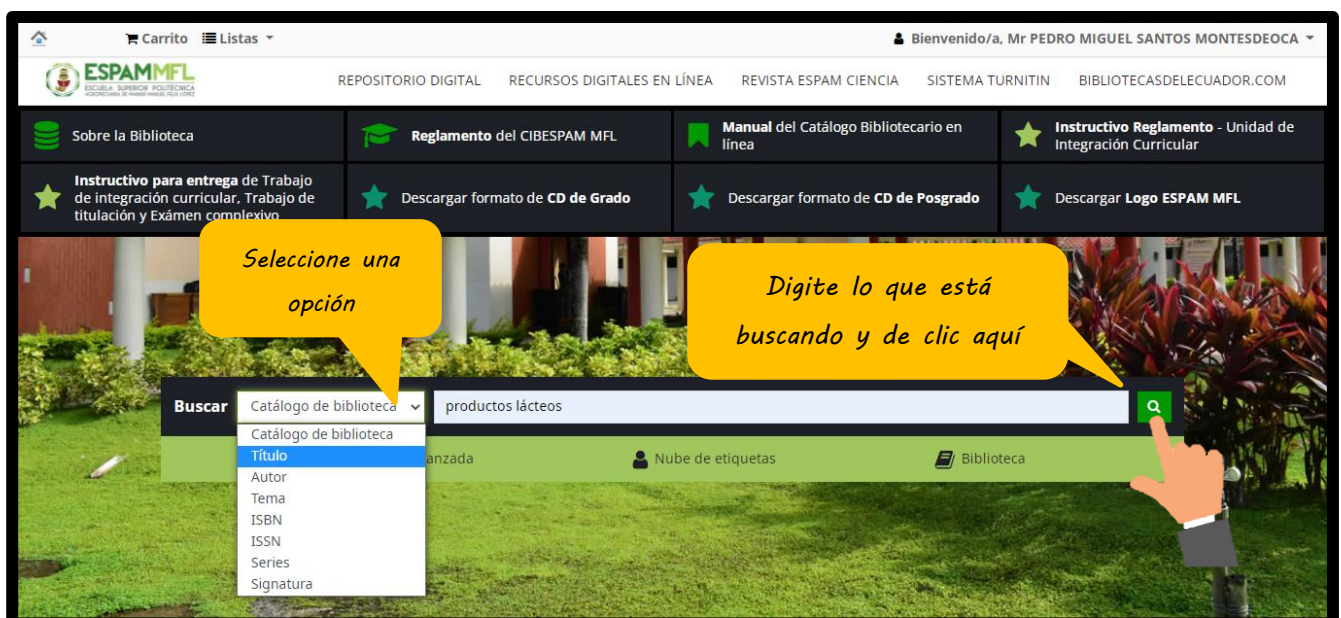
Carrito Listas

Bienvenido/a, Mr PEDRO MIGUEL SANTOS MONTESDEOCA

ESPAMMFL
ESCUELA SUPERIOR POLITÉCNICA AGROPECUARIA DE MANABÍ MANUEL FÉLIX LÓPEZ

REPOSITORIO DIGITAL RECURSOS DIGITALES EN LÍNEA REVISTA ESPAM CIENCIA SISTEMA TURNITIN BIBLIOTECASDELECUADOR.COM

Sobre la Biblioteca

Reglamento del CIBESPAM MFL

Manual del Catálogo Bibliotecario en línea

Instructivo Reglamento - Unidad de Integración Curricular

Instructivo para entrega de Trabajo de integración curricular, Trabajo de titulación y Exámen complexivo

Descargar formato de CD de Grado

Descargar formato de CD de Posgrado

Descargar Logo ESPAM MFL

Seleccione una opción

Digite lo que está buscando y de clic aquí

Buscar Catálogo de biblioteca productos lácteos

Catálogo de biblioteca
Título
Autor
Tema
ISBN
ISSN
Series
Signatura

anzada Nube de etiquetas Biblioteca